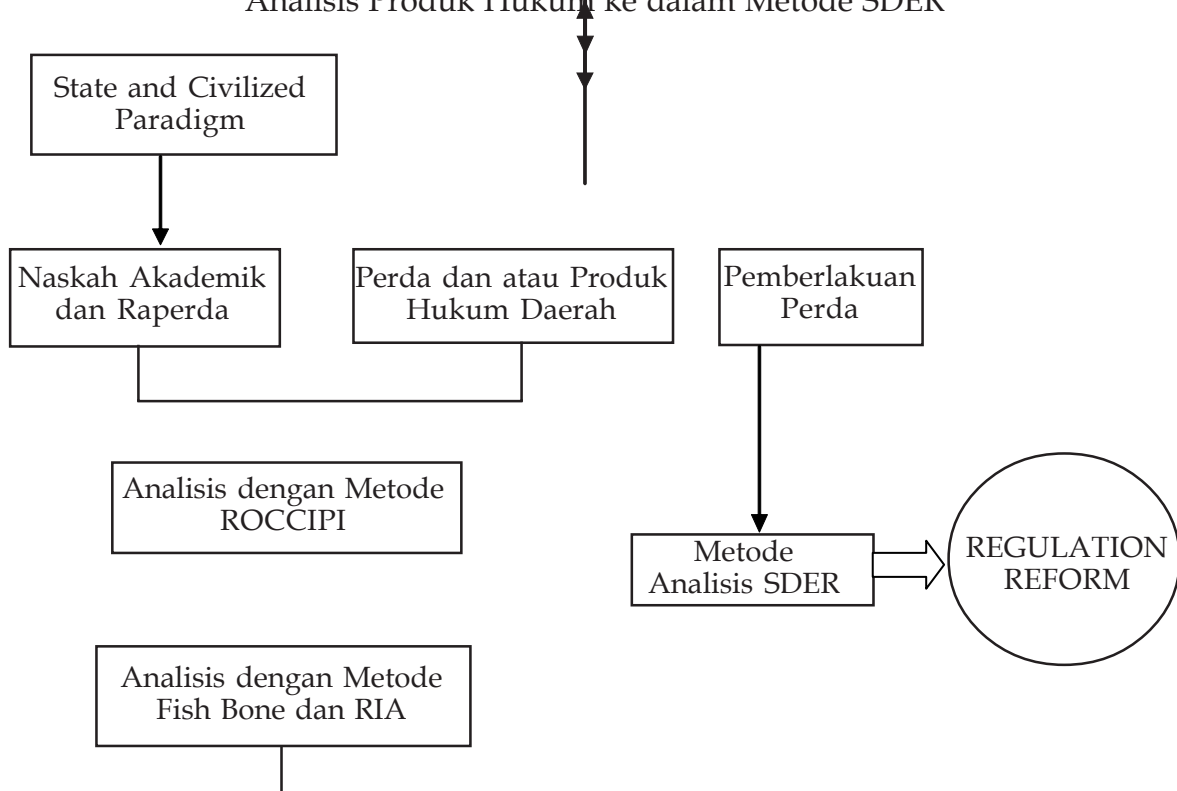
Analisis Produk Hukum ke dalam Metode SDER

State and Civilized Paradigm

Naskah Akademik dan Raperda

Perda dan atau Produk Hukum Daerah

Pemberlakuan Perda

Analisis dengan Metode ROCCIPI

Metode Analisis SDER

REGULATION REFORM

Analisis dengan Metode Fish Bone dan RIA